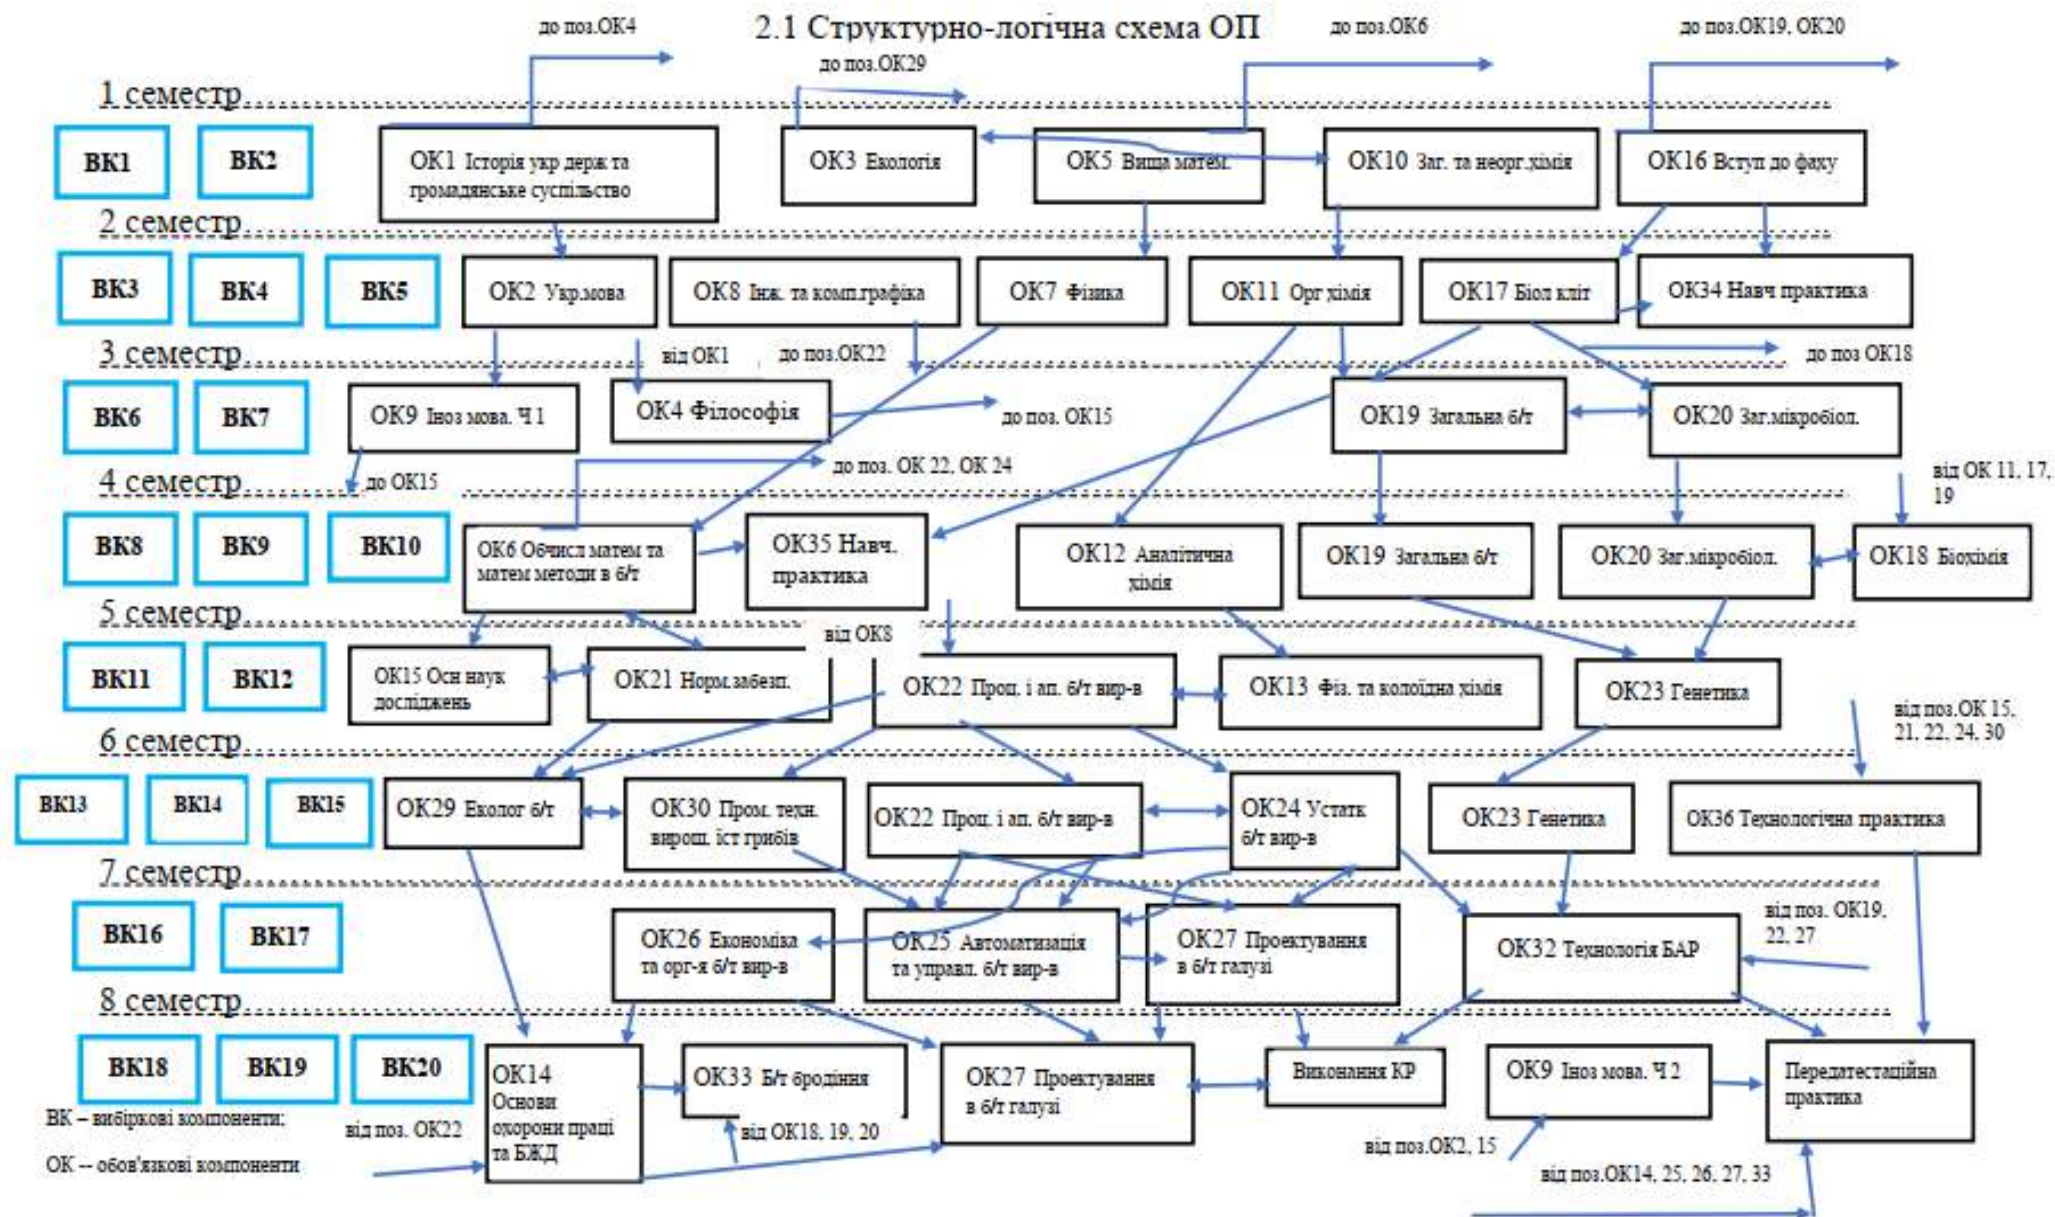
2.1 Структурно-логічна схема ОП

до поз.ОК4
до поз.ОК29
до поз.ОК6
до поз.ОК19, ОК20

1 семестр
ВК1
ВК2
ОК1 Історія укр держ та громадянське суспільство
ОК3 Екологія
ОК5 Вища матем.
ОК10 Заг. та неорг.хімія
ОК16 Вступ до фаху

2 семестр
ВК3
ВК4
ВК5
ОК2 Укр.мова
ОК8 Інж. та комп.графіка
ОК7 Фізика
ОК11 Орг хімія
ОК17 Біол кліт
ОК34 Навч практика

3 семестр
від ОК1
до поз.ОК22
до поз ОК18
ВК6
ВК7
ОК9 Іноз мова. Ч 1
ОК4 Філософія
до поз. ОК15
ОК19 Загальна б/т
ОК20 Заг.мікробіол.

4 семестр
до ОК15
до поз. ОК 22, ОК 24
від ОК 11, 17, 19
ВК8
ВК9
ВК10
ОК6 Обчисл матем та матем методи в б/т
ОК35 Навч. практика
ОК12 Аналітична хімія
ОК19 Загальна б/т
ОК20 Заг.мікробіол.
ОК18 Біохімія

5 семестр
від ОК8
ВК11
ВК12
ОК15 Осн наук досліджень
ОК21 Норм.забезп.
ОК22 Проц. і ап. б/т вир-в
ОК13 Фіз. та колоїдна хімія
ОК23 Генетика
від поз.ОК 15, 21, 22, 24, 30

6 семестр
ВК13
ВК14
ВК15
ОК29 Еколог б/т
ОК30 Пром. техн. вирощ. іст грибів
ОК22 Проц. і ап. б/т вир-в
ОК24 Устатк б/т вир-в
ОК23 Генетика
ОК36 Технологічна практика

7 семестр
ВК16
ВК17
ОК26 Економіка та орг-я б/т вир-в
ОК25 Автоматизація та управл. б/т вир-в
ОК27 Проектування в б/т галузі
ОК32 Технологія БАР
від поз. ОК19, 22, 27

8 семестр
ВК18
ВК19
ВК20
ОК14 Основи охорони праці та БЖД
ОК33 Б/т бродіння
ОК27 Проектування в б/т галузі
Виконання КР
ОК9 Іноз мова. Ч 2
Передатестаційна практика
від поз. ОК22
від ОК18, 19, 20
від поз.ОК2, 15
від поз.ОК14, 25, 26, 27, 33

ВК – вибіркові компоненти;
ОК – обов'язкові компоненти